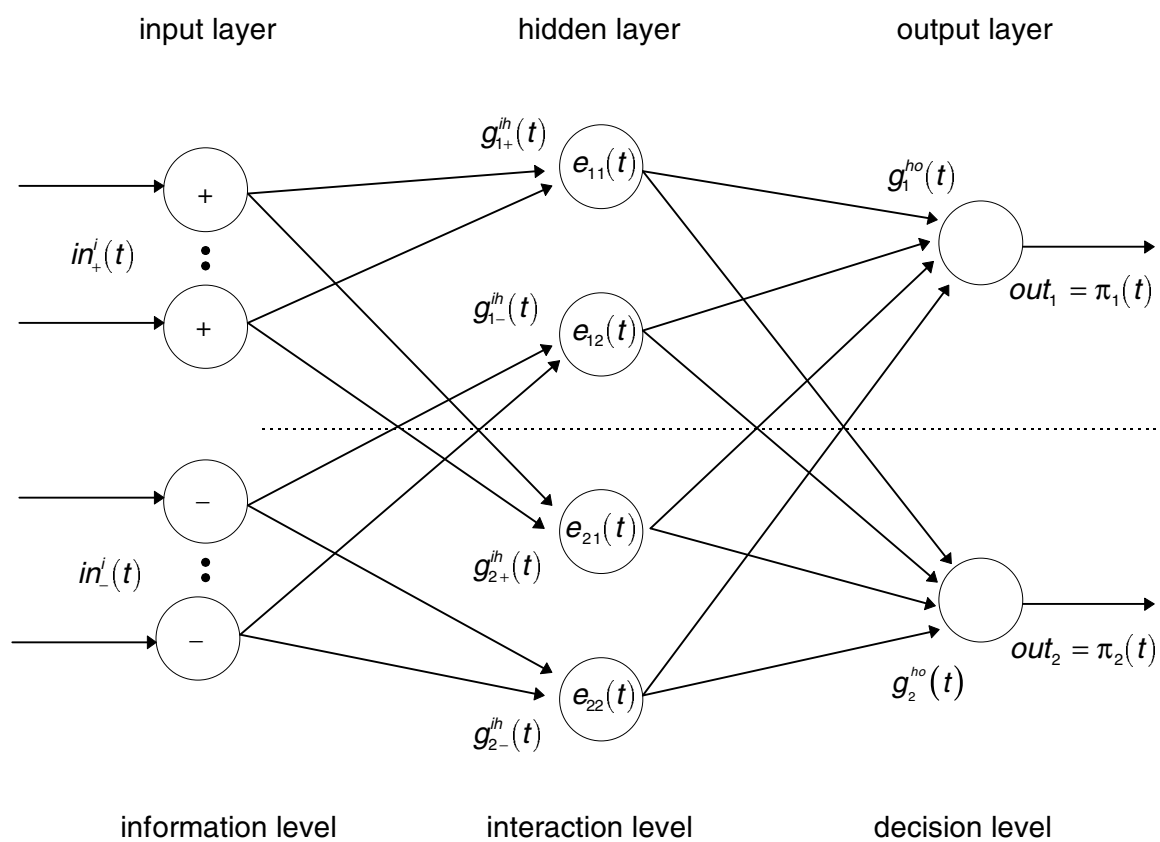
input layer

hidden layer

output layer

$g_{1+}^{ih}(t)$

$e_{11}(t)$

$g_{1}^{ho}(t)$

+

$in_{+}^{i}(t)$

+

$g_{1-}^{ih}(t)$

$e_{12}(t)$

$out_1 = \pi_1(t)$

–

$e_{21}(t)$

$in_{-}^{i}(t)$

$g_{2+}^{ih}(t)$

–

$e_{22}(t)$

$out_2 = \pi_2(t)$

$g_{2}^{ho}(t)$

$g_{2-}^{ih}(t)$

information level

interaction level

decision level